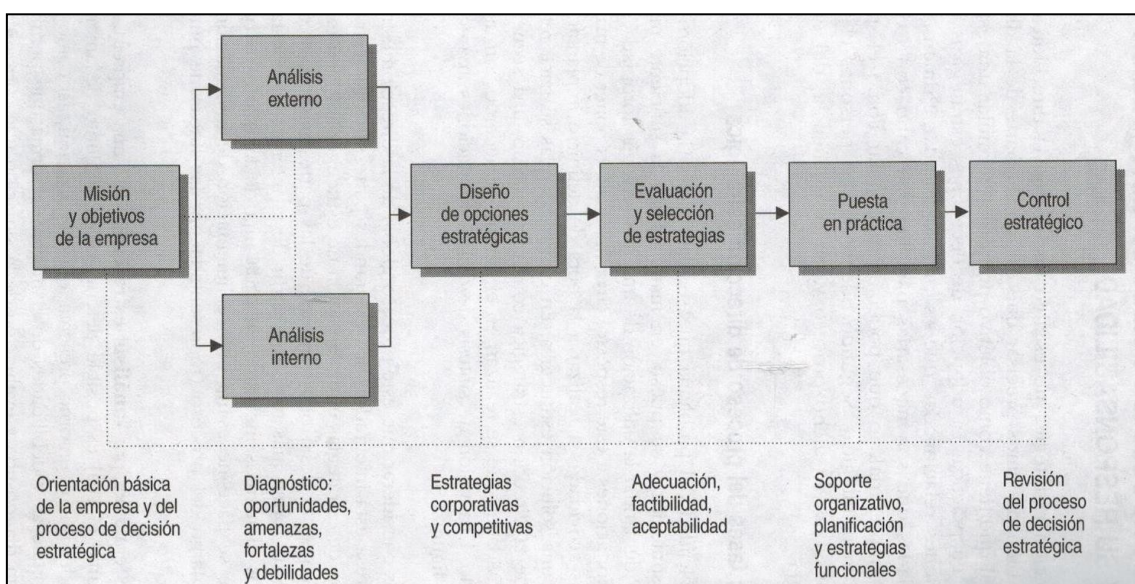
Análisis externo

Misión y objetivos de la empresa

Diseño de opciones estratégicas

Evaluación y selección de estrategias

Puesta en práctica

Control estratégico

Análisis interno

Orientación básica de la empresa y del proceso de decisión estratégica

Diagnóstico: oportunidades, amenazas, fortalezas y debilidades

Estrategias corporativas y competitivas

Adecuación, factibilidad, aceptabilidad

Soporte organizativo, planificación y estrategias funcionales

Revisión del proceso de decisión estratégica